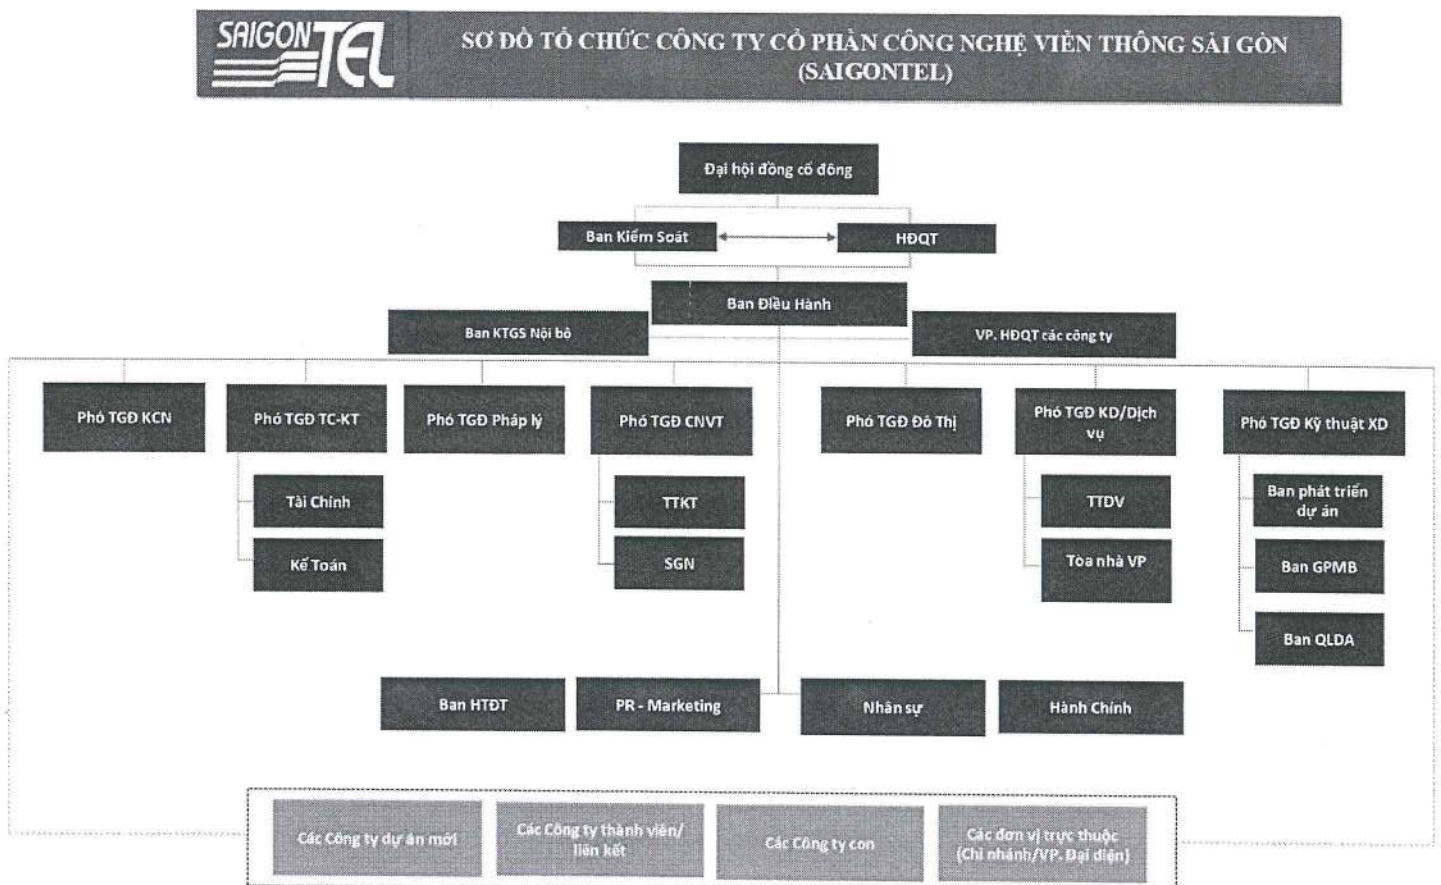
SAIGONTEL

SƠ ĐỒ TỔ CHỨC CÔNG TY CỔ PHẦN CÔNG NGHỆ VIỄN THÔNG SÀI GÒN (SAIGONTEL)

Đại hội đồng cổ đông

Ban Kiểm Soát

HĐQT

Ban Điều Hành

Ban KTGS Nội bộ

VP. HĐQT các công ty

Phó TGĐ KCN

Phó TGĐ TC-KT

Tài Chính

Kế Toán

Phó TGĐ Pháp lý

Phó TGĐ CNVT

TTKT

SGN

Phó TGĐ Đô Thị

Phó TGĐ KD/Dịch vụ

TTDV

Tòa nhà VP

Phó TGĐ Kỹ thuật XD

Ban phát triển dự án

Ban GPMB

Ban QLDA

Ban HTĐT

PR - Marketing

Nhân sự

Hành Chính

Các Công ty dự án mới

Các Công ty thành viên/ liên kết

Các Công ty con

Các đơn vị trực thuộc (Chi nhánh/VP. Đại diện)